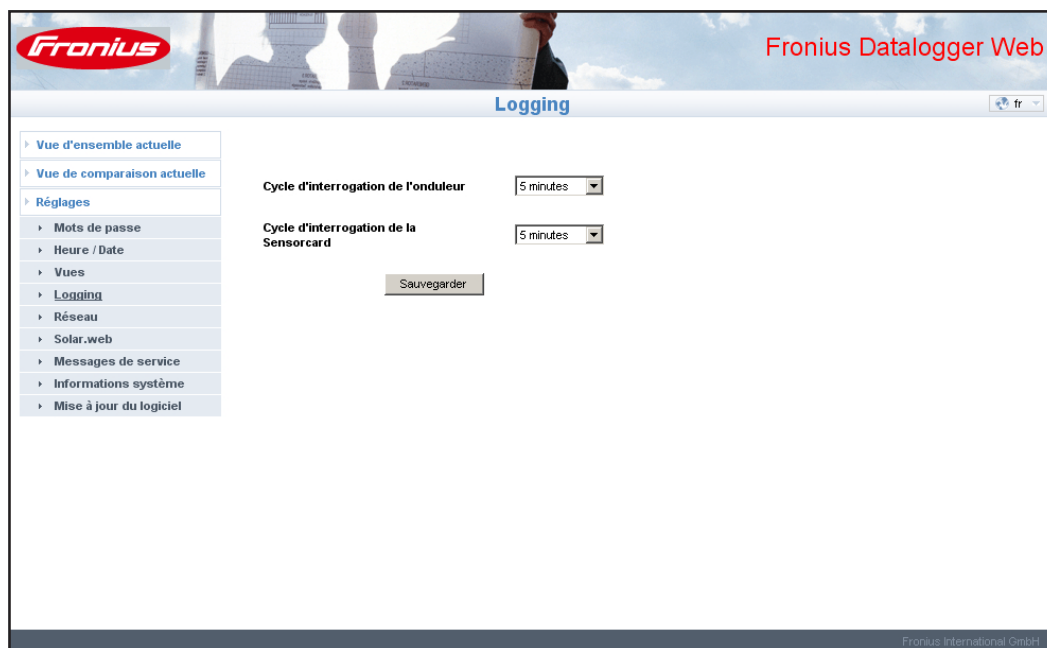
Fronius

Fronius Datalogger Web

Logging

fr

Vue d'ensemble actuelle

Vue de comparaison actuelle

Réglages

Mots de passe

Heure / Date

Vues

Logging

Réseau

Solar.web

Messages de service

Informations système

Mise à jour du logiciel

Cycle d'interrogation de l'onduleur

5 minutes

Cycle d'interrogation de la Sensorcard

5 minutes

Sauvegarder

Fronius International GmbH